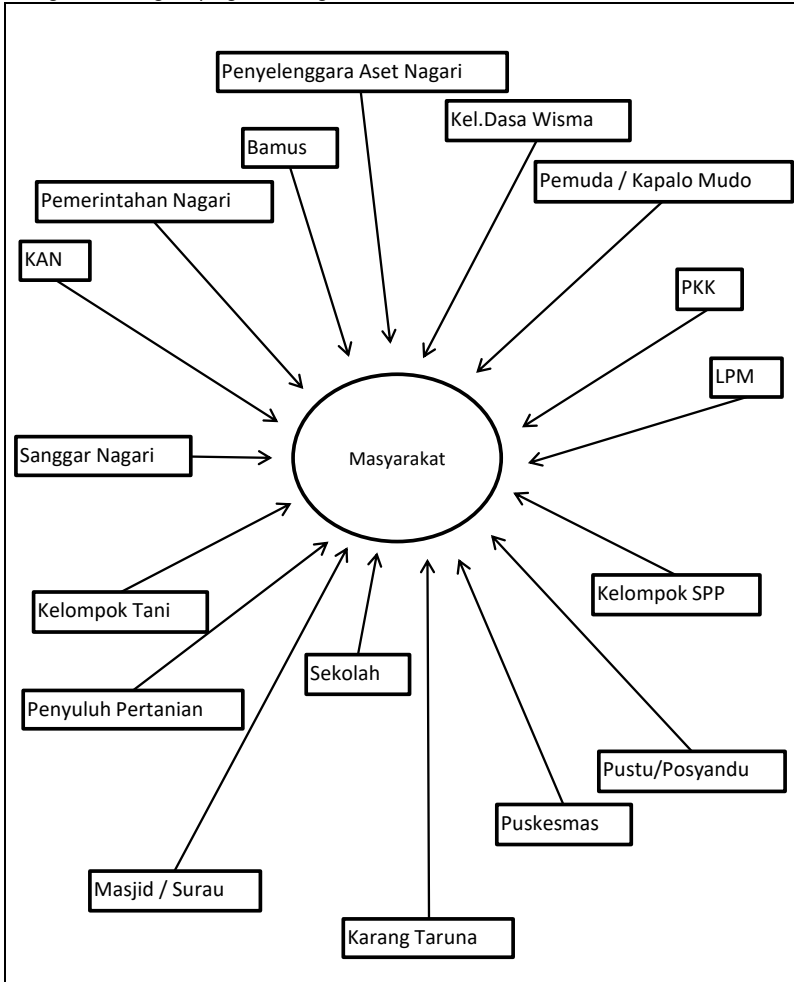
Penyelenggara Aset Nagari

Kel.Dasa Wisma

Bamus

Pemuda / Kapalo Mudo

Pemerintahan Nagari

KAN

PKK

LPM

Sanggar Nagari

Masyarakat

Kelompok Tani

Kelompok SPP

Sekolah

Penyuluh Pertanian

Pustu/Posyandu

Puskesmas

Masjid / Surau

Karang Taruna